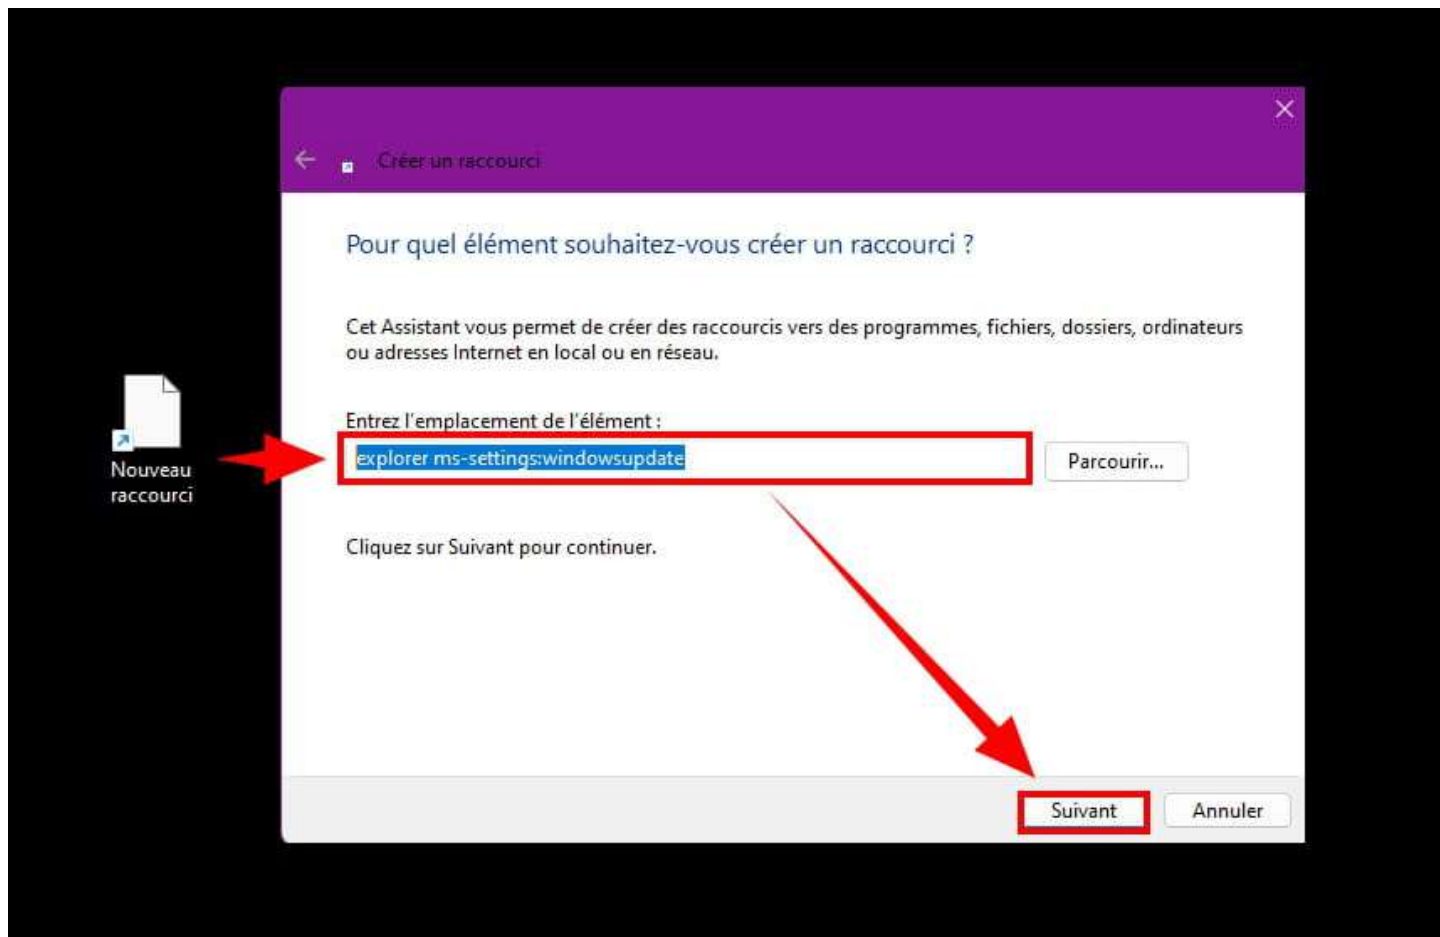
Nouveau raccourci

Créer un raccourci

Pour quel élément souhaitez-vous créer un raccourci ?

Cet Assistant vous permet de créer des raccourcis vers des programmes, fichiers, dossiers, ordinateurs ou adresses Internet en local ou en réseau.

Entrez l'emplacement de l'élément :

explorer ms-settings:windowsupdate

Parcourir...

Cliquez sur Suivant pour continuer.

Suivant

Annuler